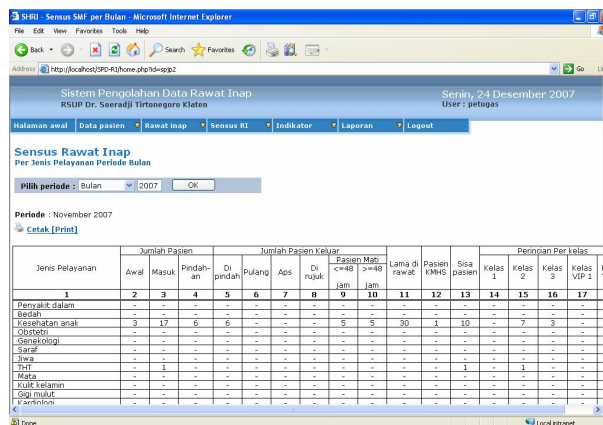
SHRI - Sensus SMF per Bulan - Microsoft Internet Explorer

File Edit View Favorites Tools Help

Back Search Favorites

Address http://localhost/SPD-RI/home.php?id=spip2

Go

Sistem Pengolahan Data Rawat Inap
RSUP Dr. Soeradji Tirtonegoro Klaten

Senin, 24 Desember 2007
User : petugas

Halaman awal | Data pasien | Rawat inap | Sensus RI | Indikator | Laporan | Logout

Sensus Rawat Inap
Per Jenis Pelayanan Periode Bulan

Pilih periode : Bulan 2007 OK

Periode : November 2007

Cetak [Print]

| Jenis Pelayanan | Jumlah Pasien Awal | Masuk | Pindah-an | Jumlah Pasien Keluar Di pindah | Pulang | Aps | Di rujuk | Pasien Mati <=48 jam | >=48 jam | Lama di rawat | Pasien KMHS | Sisa pasien | Perincian Per kelas Kelas 1 | Kelas 2 | Kelas 3 | Kelas VIP 1 |
|---|---|---|---|---|---|---|---|---|---|---|---|---|---|---|---|---|
| 1 | 2 | 3 | 4 | 5 | 6 | 7 | 8 | 9 | 10 | 11 | 12 | 13 | 14 | 15 | 16 | 17 |
| Penyakit dalam | - | - | - | - | - | - | - | - | - | - | - | - | - | - | - | - |
| Bedah | - | - | - | - | - | - | - | - | - | - | - | - | - | - | - | - |
| Kesehatan anak | 3 | 17 | 6 | 6 | - | - | - | 5 | 5 | 30 | 1 | 10 | - | 7 | 3 | - |
| Obstetri | - | - | - | - | - | - | - | - | - | - | - | - | - | - | - | - |
| Genekologi | - | - | - | - | - | - | - | - | - | - | - | - | - | - | - | - |
| Saraf | - | - | - | - | - | - | - | - | - | - | - | - | - | - | - | - |
| Jiwa | - | - | - | - | - | - | - | - | - | - | - | - | - | - | - | - |
| THT | - | 1 | - | - | - | - | - | - | - | - | - | 1 | - | 1 | - | - |
| Mata | - | - | - | - | - | - | - | - | - | - | - | - | - | - | - | - |
| Kulit kelamin | - | - | - | - | - | - | - | - | - | - | - | - | - | - | - | - |
| Gigi mulut | - | - | - | - | - | - | - | - | - | - | - | - | - | - | - | - |
| Kardiologi | | | | | | | | | | | | | | | | |

Done | Local intranet